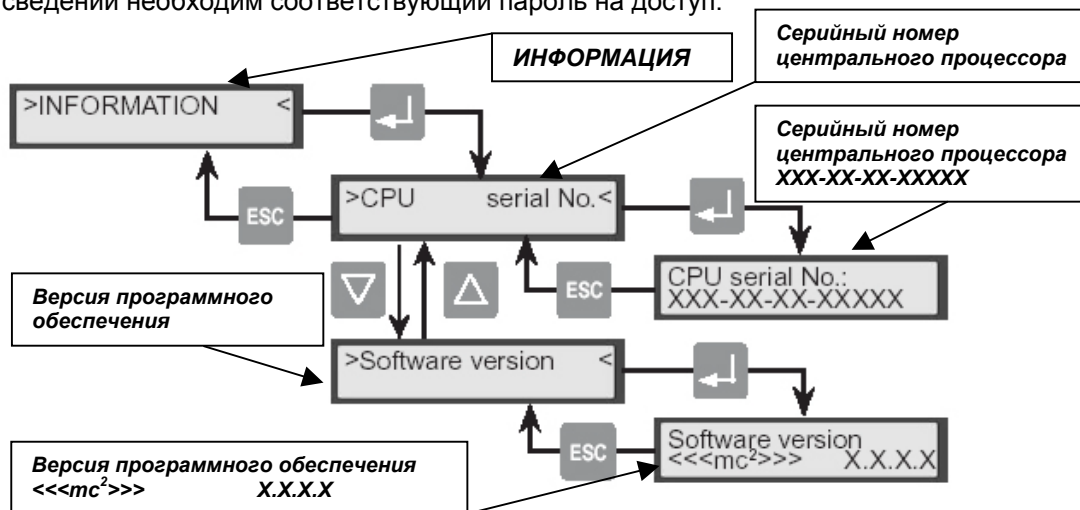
сведений необходим соответствующий пароль на доступ.

ИНФОРМАЦИЯ

Серийный номер центрального процессора

>INFORMATION <

Серийный номер центрального процессора XXX-XX-XX-XXXXX

ESC

>CPU serial No.<

CPU serial No.:
XXX-XX-XX-XXXXX

ESC

Версия программного обеспечения

>Software version <

ESC

Software version
<<<mc$^2$>>> X.X.X.X

Версия программного обеспечения
<<<mc$^2$>>> X.X.X.X